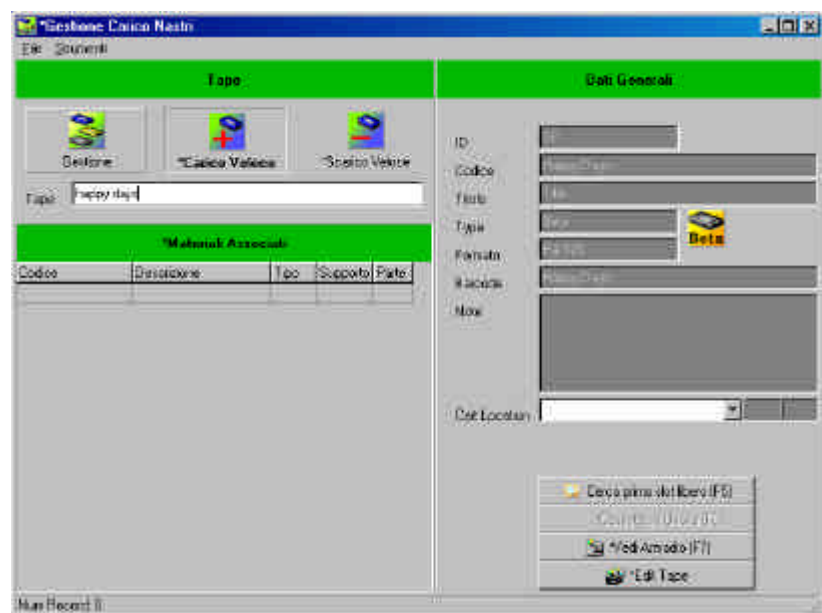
*Gestione Carico Nastri
Edit Strumenti

Tape
Gestione
*Carica Veloce
*Scarica Veloce
Tape happy days

*Materiali Associati
| Codice | Descrizione | Tipo | Supporto | Parte |
|---|---|---|---|---|
| | | | | |

Dati Generali
ID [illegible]
Codice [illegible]
Titolo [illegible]
Type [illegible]
Beta
Formato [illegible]
Raccolta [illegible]
Note
Cat Location

Cerca primo slot libero (F5)
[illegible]
*Vedi Associato (F7)
*Edit Tape

Num Record: 0